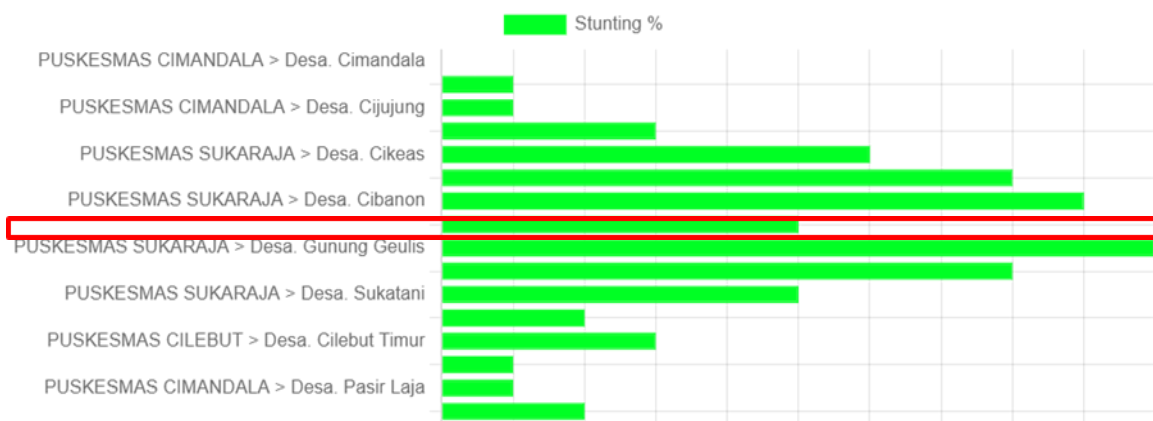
Stunting %

PUSKESMAS CIMANDALA > Desa. Cimandala
PUSKESMAS CIMANDALA > Desa. Cijujung
PUSKESMAS SUKARAJA > Desa. Cikeas
PUSKESMAS SUKARAJA > Desa. Cibanon
PUSKESMAS SUKARAJA > Desa. Gunung Geulis
PUSKESMAS SUKARAJA > Desa. Sukatani
PUSKESMAS CILEBUT > Desa. Cilebut Timur
PUSKESMAS CIMANDALA > Desa. Pasir Laja